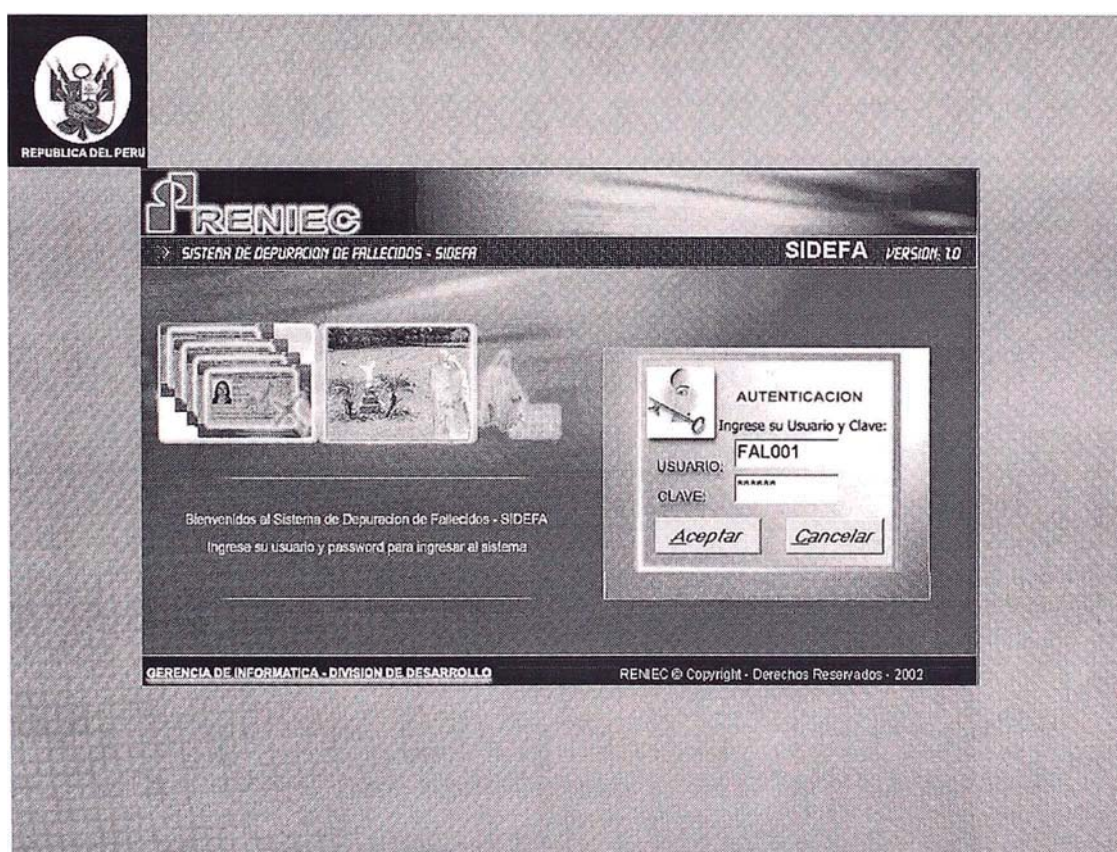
REPUBLICA DEL PERU

RENIEC

SISTEMA DE DEPURACION DE FALLECIDOS - SIDEFA

SIDEFA VERSION: 1.0

AUTENTICACION

Ingrese su Usuario y Clave:

USUARIO: FAL001

CLAVE: ******

Aceptar

Cancelar

Bienvenidos al Sistema de Depuracion de Fallecidos - SIDEFA

Ingrese su usuario y password para ingresar al sistema

GERENCIA DE INFORMATICA - DIVISION DE DESARROLLO

RENIEC © Copyright - Derechos Reservados - 2002